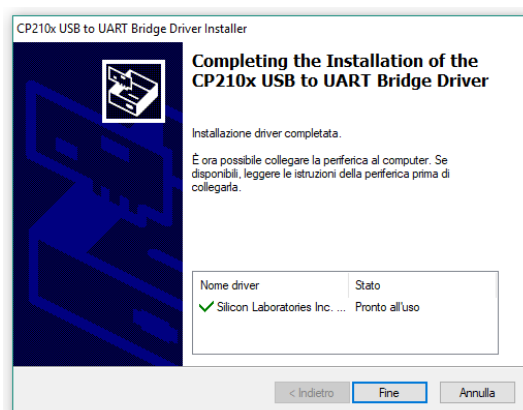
CP210x USB to UART Bridge Driver Installer

Completing the Installation of the CP210x USB to UART Bridge Driver

Installazione driver completata.

È ora possibile collegare la periferica al computer. Se disponibili, leggere le istruzioni della periferica prima di collegarla.

| Nome driver | Stato |
|---|---|
| Silicon Laboratories Inc. ... | Pronto all'uso |

< Indietro
Fine
Annulla